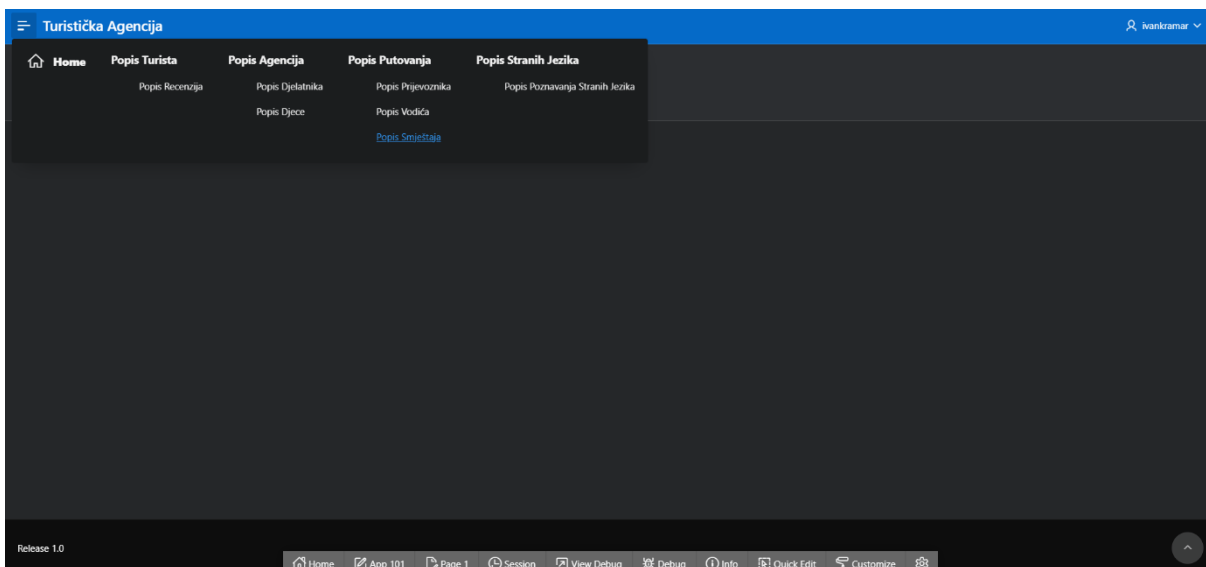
Turistička Agencija

ivankramar

Home

Popis Turista
Popis Recenzija

Popis Agencija
Popis Djelatnika
Popis Djece

Popis Putovanja
Popis Prijevoznika
Popis Vodiča
Popis Smještaja

Popis Stranih Jezika
Popis Poznavanja Stranih Jezika

Release 1.0

Home | App 101 | Page 1 | Session | View Debug | Debug | Info | Quick Edit | Customize